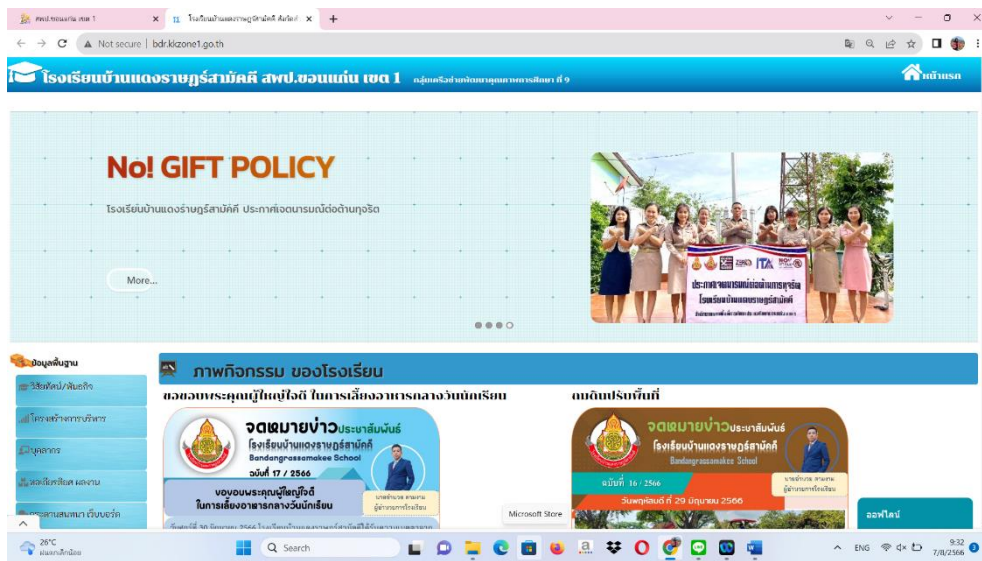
สพป.ขอนแก่น เขต 1
โรงเรียนบ้านแดงราษฎร์สามัคคี สังกัด

Not secure | bdr.kkzone1.go.th

โรงเรียนบ้านแดงราษฎร์สามัคคี สพป.ขอนแก่น เขต 1 กลุ่มเครือข่ายพัฒนาคุณภาพการศึกษา ที่ 9
หน้าแรก

No! GIFT POLICY
โรงเรียนบ้านแดงราษฎร์สามัคคี ประกาศเจตนารมณ์ต่อต้านทุจริต
More...

ITA
ประกาศเจตนารมณ์ต่อต้านการทุจริต
โรงเรียนบ้านแดงราษฎร์สามัคคี

ข้อมูลพื้นฐาน
วิสัยทัศน์/พันธกิจ
โครงสร้างการบริหาร
บุคลากร
ผลสัมฤทธิ์ ผลงาน
กระดานสนทนา เว็บบอร์ด

ภาพกิจกรรม ของโรงเรียน
ขอขอบพระคุณผู้ใหญ่ใจดี ในการเลี้ยงอาหารกลางวันนักเรียน
จดหมายข่าวประชาสัมพันธ์
โรงเรียนบ้านแดงราษฎร์สามัคคี
Bandangrassamakee School
ฉบับที่ 17 / 2566
ขอขอบพระคุณผู้ใหญ่ใจดี ในการเลี้ยงอาหารกลางวันนักเรียน
ผู้อำนวยการโรงเรียน

ถมดินปรับพื้นที่
จดหมายข่าวประชาสัมพันธ์
โรงเรียนบ้านแดงราษฎร์สามัคคี
Bandangrassamakee School
ฉบับที่ 16 / 2566
วันพฤหัสบดี ที่ 29 มิถุนายน 2566
ผู้อำนวยการโรงเรียน

Microsoft Store
ออฟไลน์

26°C
Search
ENG
9:32
7/8/2566